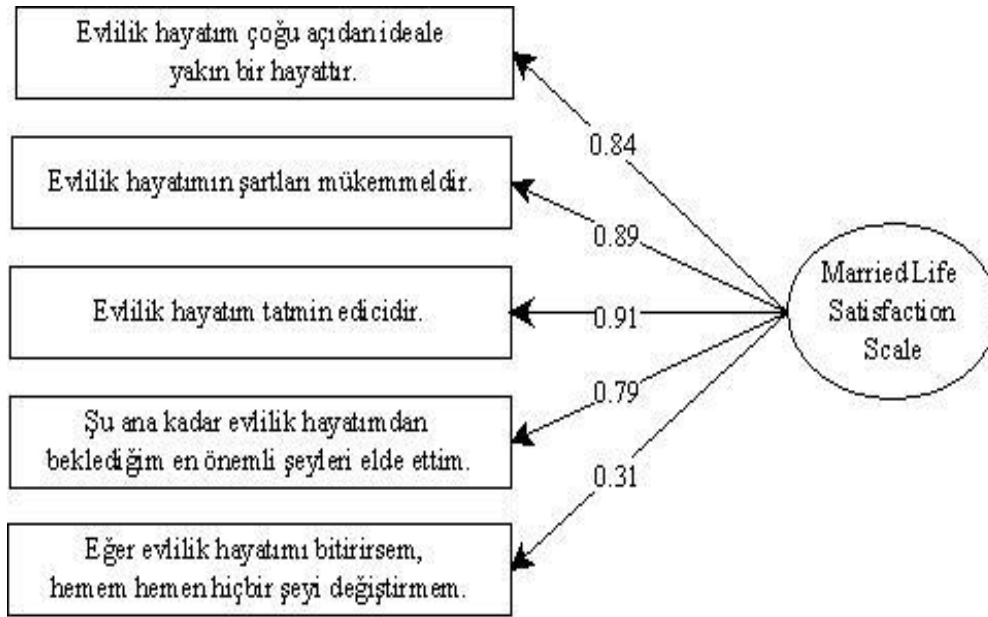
Evlilik hayatım çoğu açıdan ideale yakın bir hayattır.

Evlilik hayatımın şartları mükemmeldir.

Evlilik hayatım tatmin edicidir.

Şu ana kadar evlilik hayatımdan beklediğim en önemli şeyleri elde ettim.

Eğer evlilik hayatımı bitirirsem, hemem hemen hiçbir şeyi değiştirmem.

0.84

0.89

0.91

0.79

0.31

Married Life Satisfaction Scale